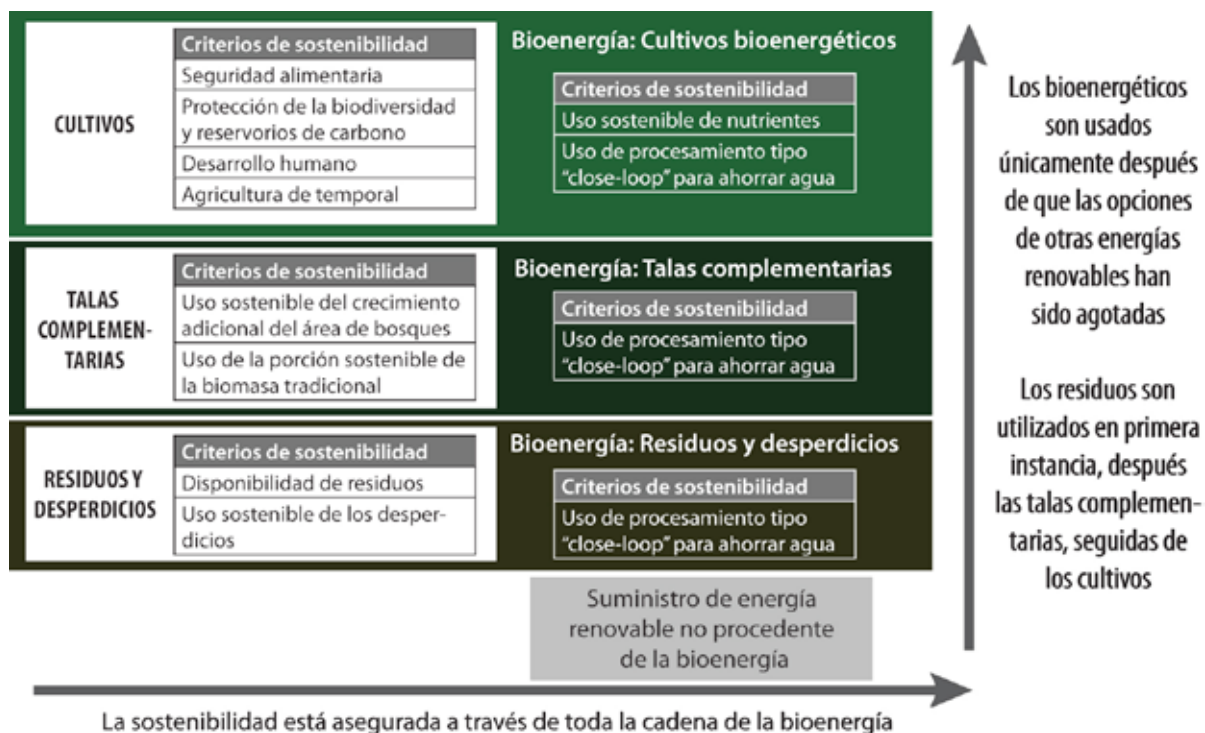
CULTIVOS

| Criterios de sostenibilidad |
|---|
| Seguridad alimentaria |
| Protección de la biodiversidad y reservorios de carbono |
| Desarrollo humano |
| Agricultura de temporal |

Bioenergía: Cultivos bioenergéticos

| Criterios de sostenibilidad |
|---|
| Uso sostenible de nutrientes |
| Uso de procesamiento tipo "close-loop" para ahorrar agua |

TALAS COMPLEMENTARIAS

| Criterios de sostenibilidad |
|---|
| Uso sostenible del crecimiento adicional del área de bosques |
| Uso de la porción sostenible de la biomasa tradicional |

Bioenergía: Talas complementarias

| Criterios de sostenibilidad |
|---|
| Uso de procesamiento tipo "close-loop" para ahorrar agua |

RESIDUOS Y DESPERDICIOS

| Criterios de sostenibilidad |
|---|
| Disponibilidad de residuos |
| Uso sostenible de los desperdicios |

Bioenergía: Residuos y desperdicios

| Criterios de sostenibilidad |
|---|
| Uso de procesamiento tipo "close-loop" para ahorrar agua |

Suministro de energía renovable no procedente de la bioenergía

Los bioenergéticos son usados únicamente después de que las opciones de otras energías renovables han sido agotadas

Los residuos son utilizados en primera instancia, después las talas complementarias, seguidas de los cultivos

La sostenibilidad está asegurada a través de toda la cadena de la bioenergía